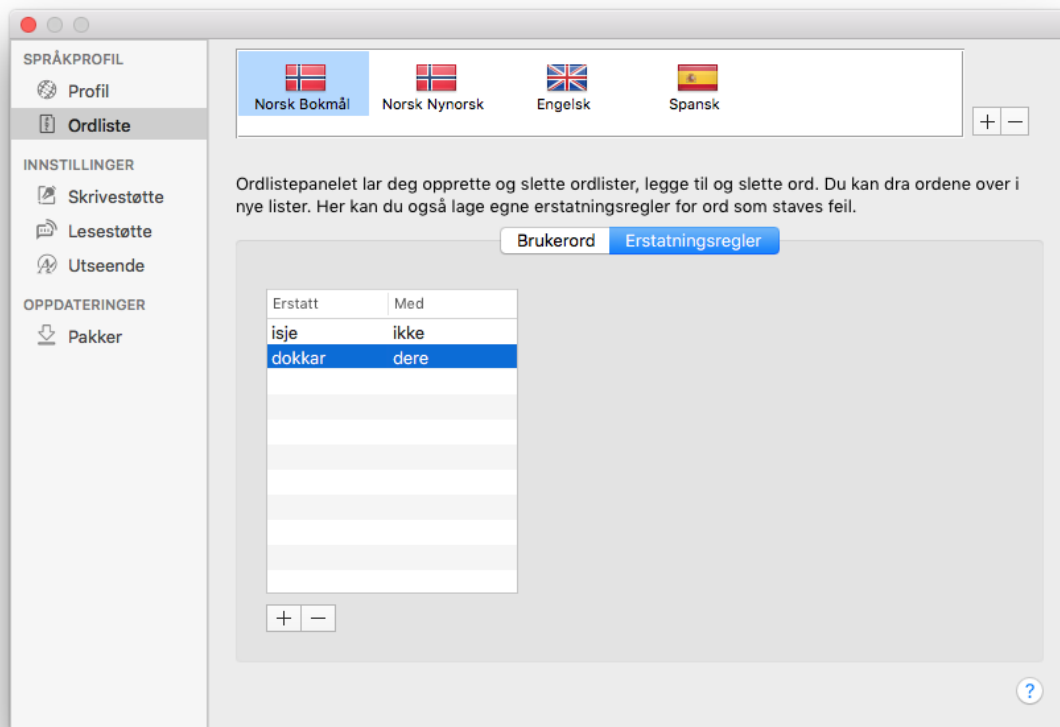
SPRÅKPROFIL
Profil
Ordliste
INNSTILLINGER
Skrivestøtte
Lesestøtte
Utseende
OPPDATERINGER
Pakker

Norsk Bokmål
Norsk Nynorsk
Engelsk
Spansk

+ −

Ordlistepanelet lar deg opprette og slette ordlister, legge til og slette ord. Du kan dra ordene over i nye lister. Her kan du også lage egne erstatningsregler for ord som staves feil.

Brukerord
Erstatningsregler

| Erstatt | Med |
|---|---|
| isje | ikke |
| dokkar | dere |

+ −

?